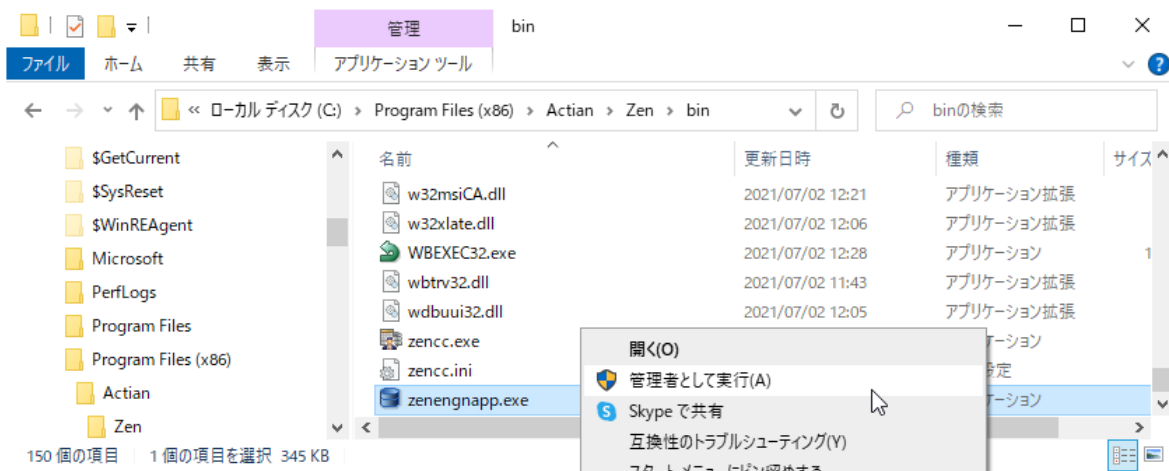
管理 bin

ファイル ホーム 共有 表示 アプリケーション ツール

« ローカル ディスク (C:) › Program Files (x86) › Actian › Zen › bin

binの検索

$GetCurrent
$SysReset
$WinREAgent
Microsoft
PerfLogs
Program Files
Program Files (x86)
Actian
Zen

| 名前 | 更新日時 | 種類 | サイズ |
|---|---|---|---|
| w32msiCA.dll | 2021/07/02 12:21 | アプリケーション拡張 | |
| w32xlate.dll | 2021/07/02 12:06 | アプリケーション拡張 | |
| WBEXEC32.exe | 2021/07/02 12:28 | アプリケーション | 1 |
| wbtrv32.dll | 2021/07/02 11:43 | アプリケーション拡張 | |
| wdbuui32.dll | 2021/07/02 12:05 | アプリケーション拡張 | |
| zencc.exe | | ケーション | |
| zencc.ini | | 設定 | |
| zenengnapp.exe | | ケーション | |

開く(O)
管理者として実行(A)
Skype で共有
互換性のトラブルシューティング(Y)
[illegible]

150 個の項目 1 個の項目を選択 345 KB